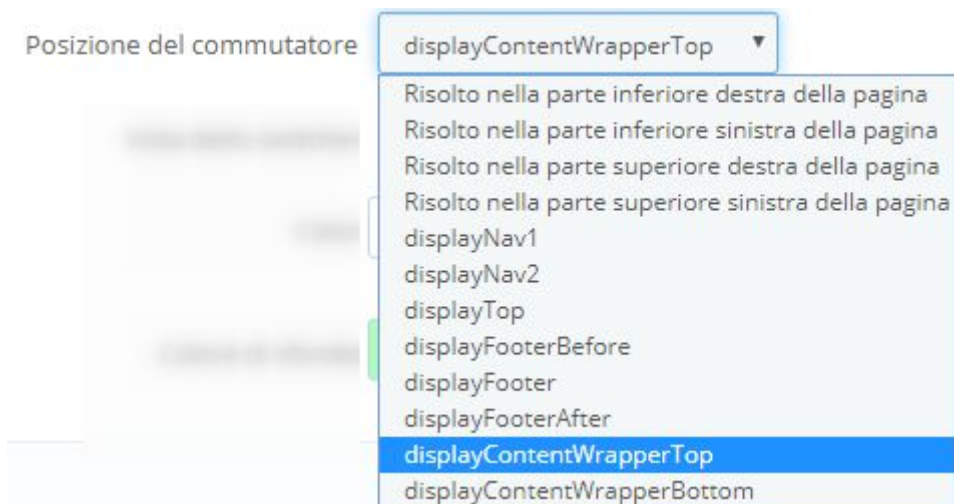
Posizione del commutatore

displayContentWrapperTop

Risolto nella parte inferiore destra della pagina
Risolto nella parte inferiore sinistra della pagina
Risolto nella parte superiore destra della pagina
Risolto nella parte superiore sinistra della pagina
displayNav1
displayNav2
displayTop
displayFooterBefore
displayFooter
displayFooterAfter
displayContentWrapperTop
displayContentWrapperBottom